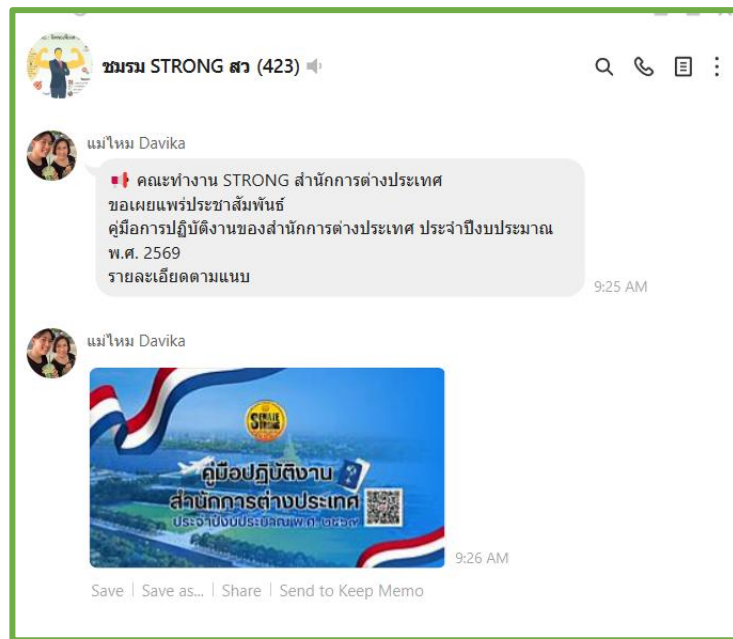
ชมรม STRONG สว (423)

แม่ไหม Davika

คณะทำงาน STRONG สำนักการต่างประเทศ
ขอเผยแพร่ประชาสัมพันธ์
คู่มือการปฏิบัติงานของสำนักการต่างประเทศ ประจำปีงบประมาณ พ.ศ. 2569
รายละเอียดตามแนบ

9:25 AM

แม่ไหม Davika

STRONG

คู่มือปฏิบัติงาน
สำนักการต่างประเทศ
ประจำปีงบประมาณ พ.ศ. ๒๕๖๙

9:26 AM

Save | Save as... | Share | Send to Keep Memo